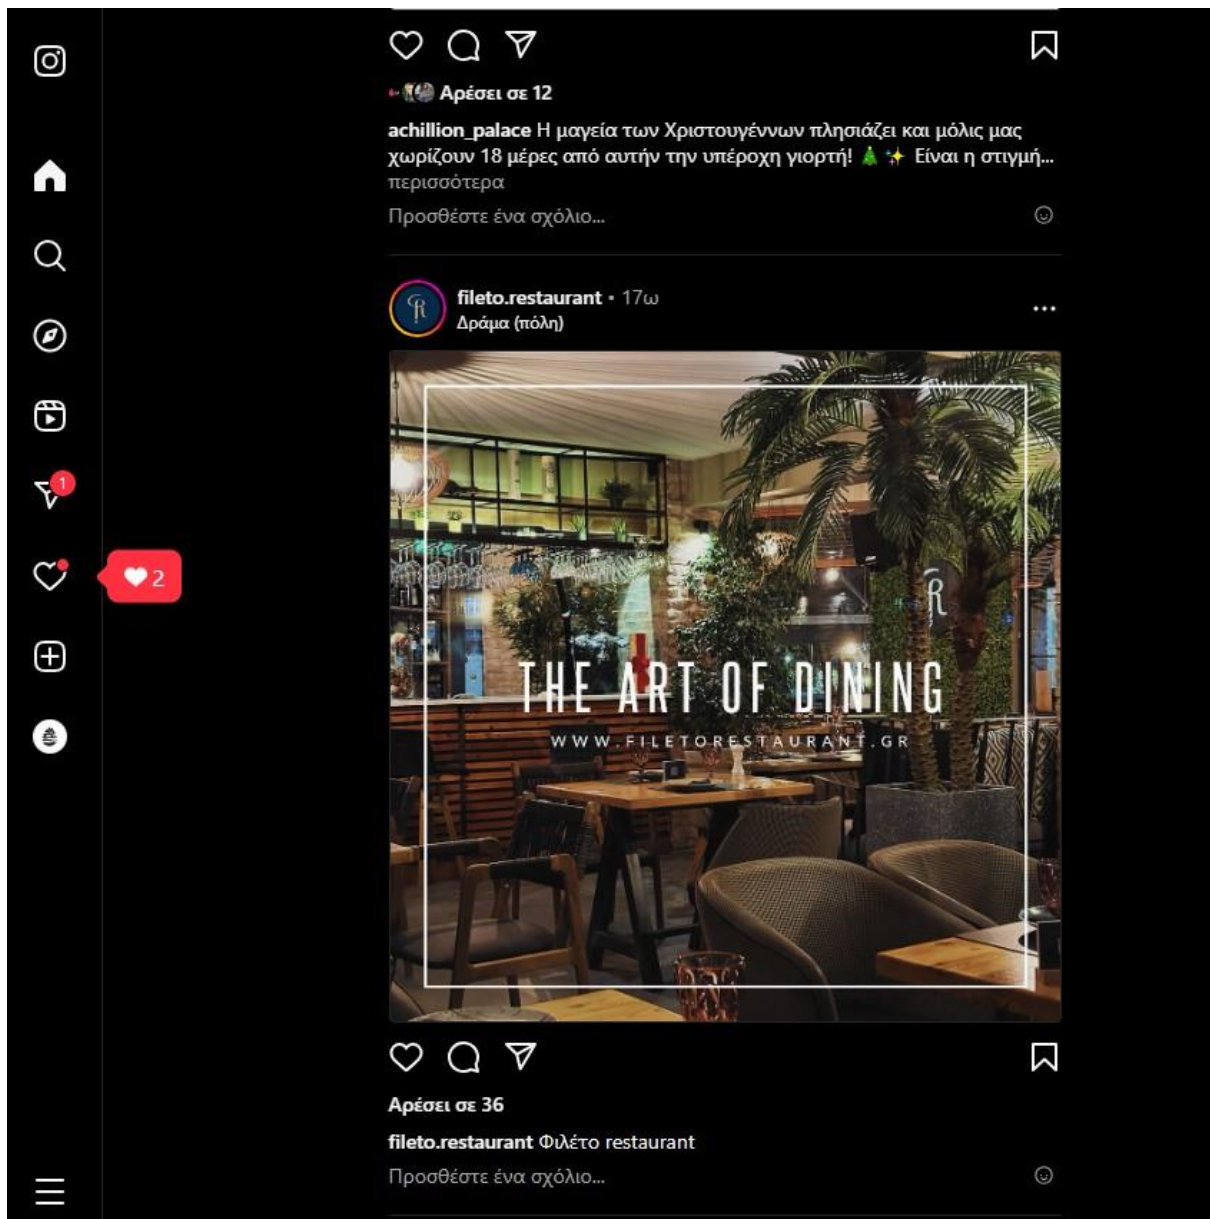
1

2

Αρέσει σε 12

achillion_palace Η μαγεία των Χριστουγέννων πλησιάζει και μόλις μας χωρίζουν 18 μέρες από αυτήν την υπέροχη γιορτή! 🎄✨ Είναι η στιγμή... περισσότερα

Προσθέστε ένα σχόλιο...

fileto.restaurant • 17ω
Δράμα (πόλη)

THE ART OF DINING
WWW.FILETORESTAURANT.GR

Αρέσει σε 36

fileto.restaurant Φιλέτο restaurant

Προσθέστε ένα σχόλιο...